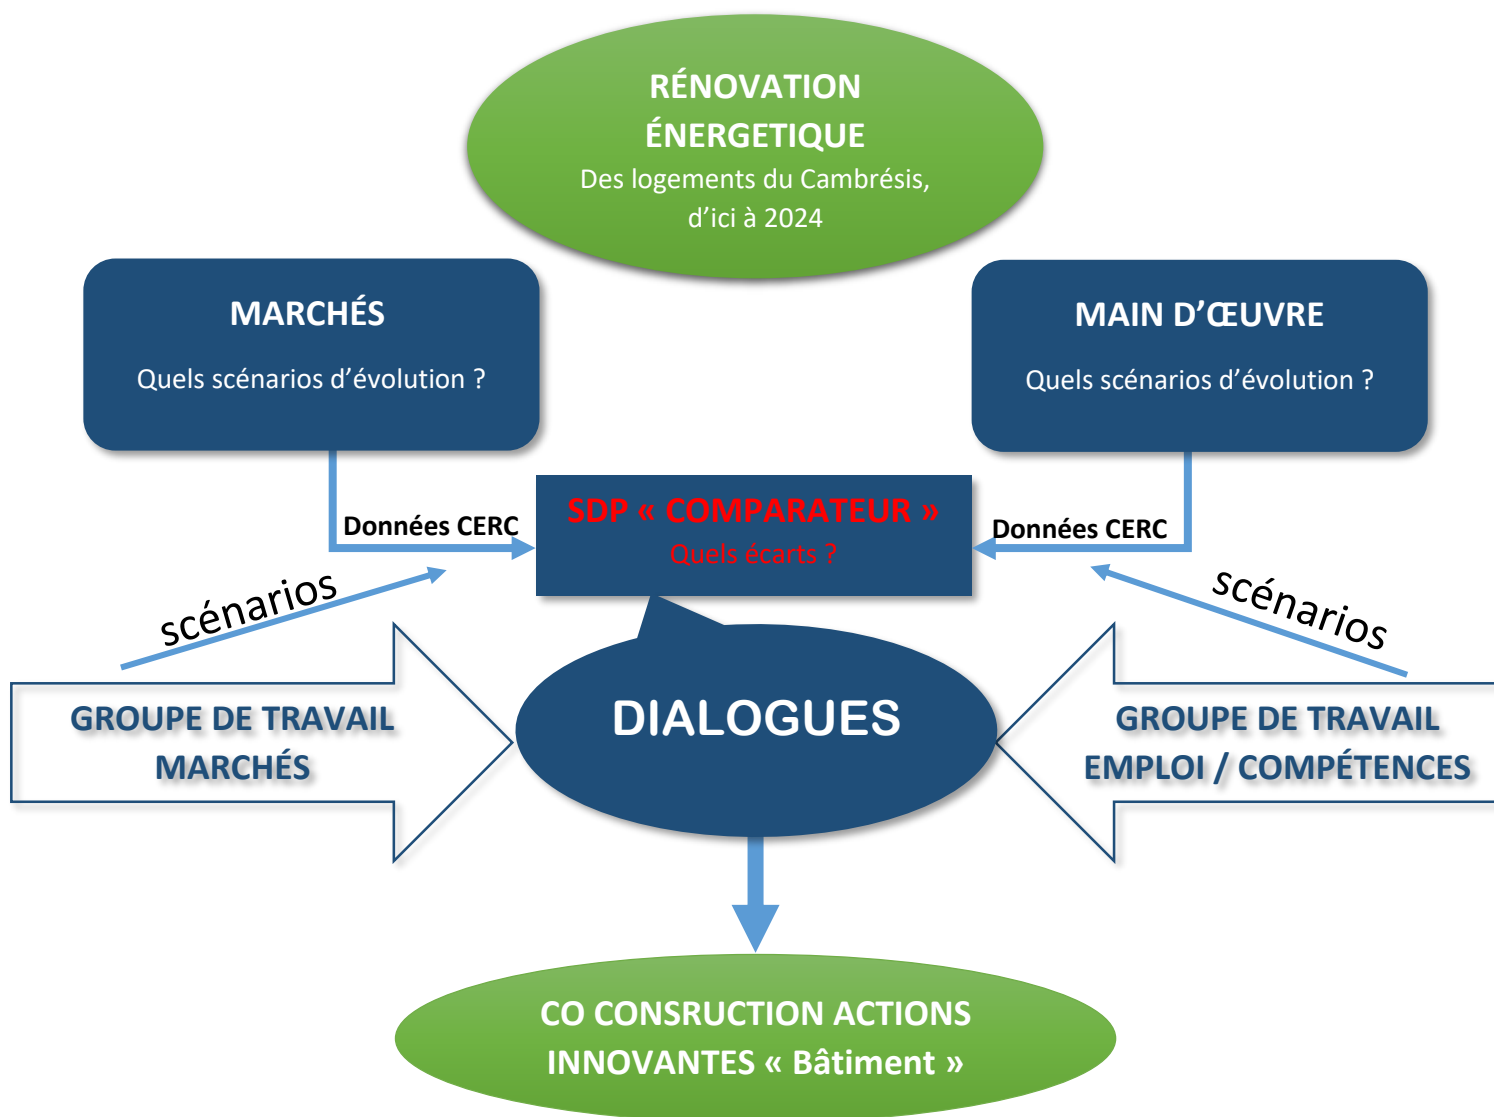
RÉNOVATION ÉNERGETIQUE
Des logements du Cambrésis, d'ici à 2024

MARCHÉS
Quels scénarios d'évolution ?

MAIN D'ŒUVRE
Quels scénarios d'évolution ?

Données CERC

SDP « COMPARATEUR »
Quels écarts ?

Données CERC

scénarios

scénarios

GROUPE DE TRAVAIL MARCHÉS

DIALOGUES

GROUPE DE TRAVAIL EMPLOI / COMPÉTENCES

CO CONSRUCTION ACTIONS INNOVANTES « Bâtiment »